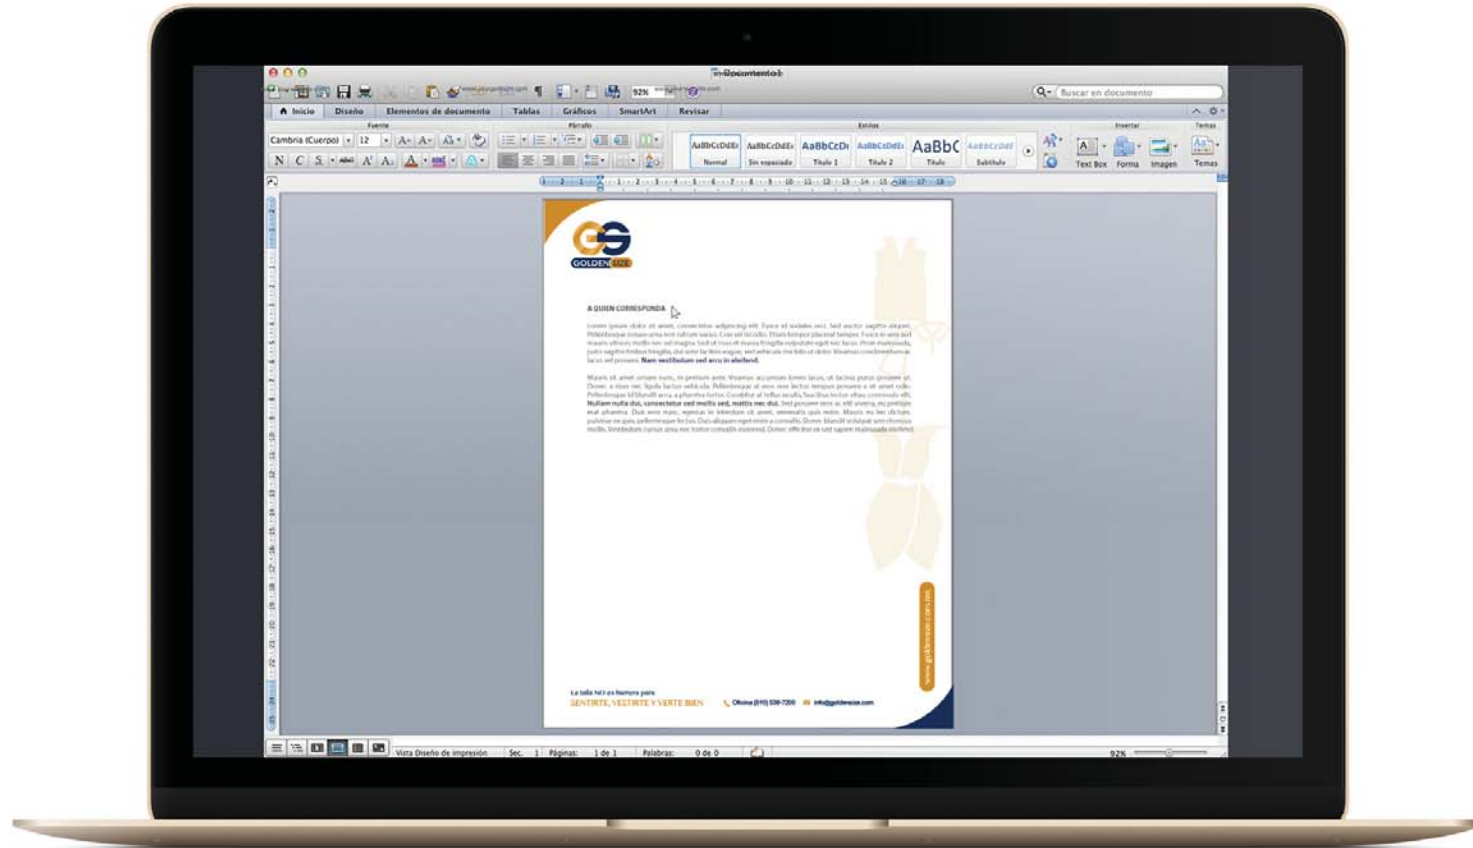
Documento1

Buscar en documento

Inicio Diseño Elementos de documento Tablas Gráficos SmartArt Revisar

Fuente Párrafo Estilos Insertar Temas

Cambria (Cuerpo) 12

N C S

AaBbCcDdEe Normal
AaBbCcDdEe Sin espaciado
AaBbCcDc Título 1
AaBbCcDdEe Título 2
AaBbC Título
AaBbCcDdE Subtítulo

Text Box Forma Imagen Temas

GS
GOLDEN

A QUIEN CORRESPONDA

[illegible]

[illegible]

www.goldensize.com

La talla NO es barrera para
SENTIRTE, VESTIRTE Y VERTE BIEN

Oficina (010) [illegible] info@goldensize.com

Vista Diseño de impresión Sec. 1 Páginas: 1 de 1 Palabras: 0 de 0

92%